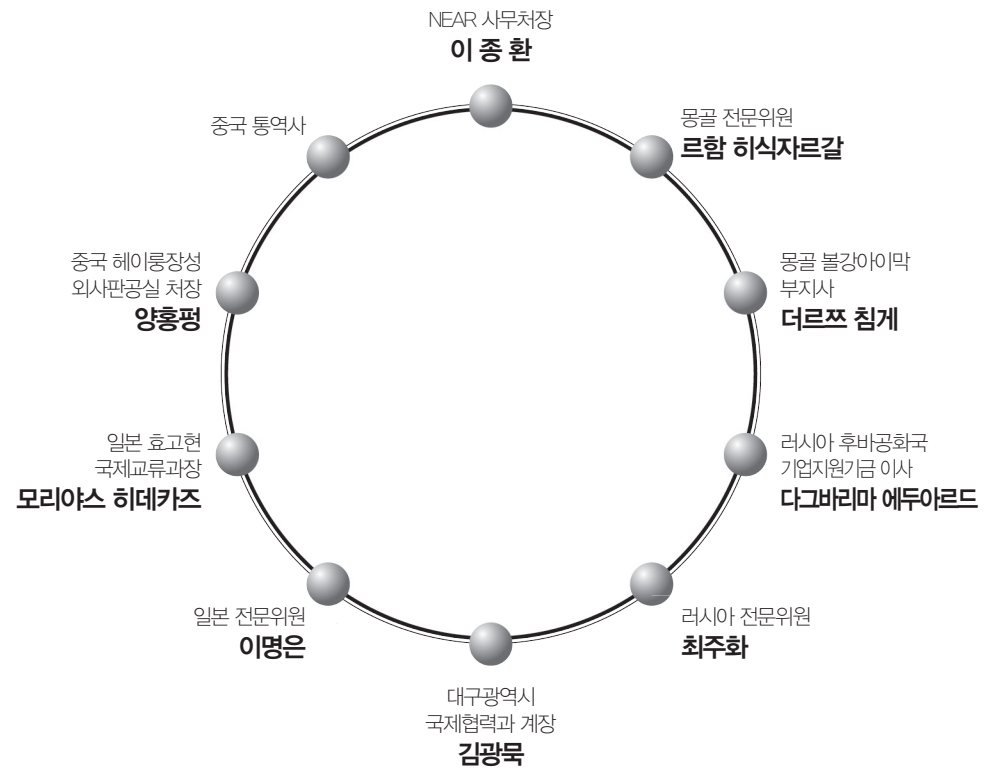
NEAR 사무처장
이 종 환

몽골 전문위원
르함 히식자르갈

몽골 볼강아이막
부지사
더르쯔 침게

러시아 후바공화국
기업지원기금 이사
다그바리마 에두아르드

러시아 전문위원
최주화

대구광역시
국제협력과 계장
김광묵

일본 전문위원
이명은

일본 효고현
국제교류과장
모리야스 히데카즈

중국 헤이룽장성
외사판공실 처장
양홍펑

중국 통역사